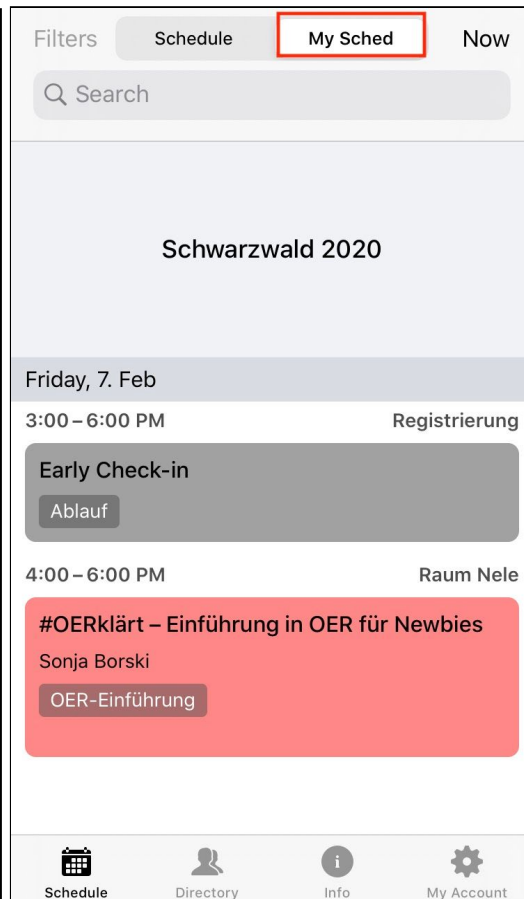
Filters Schedule My Sched Now

Search

Schwarzwald 2020

Friday, 7. Feb

3:00 – 6:00 PM Registrierung

Early Check-in

Ablauf

4:00 – 6:00 PM Raum Nele

#OERklärt – Einführung in OER für Newbies

Sonja Borski

OER-Einführung

Schedule Directory Info My Account